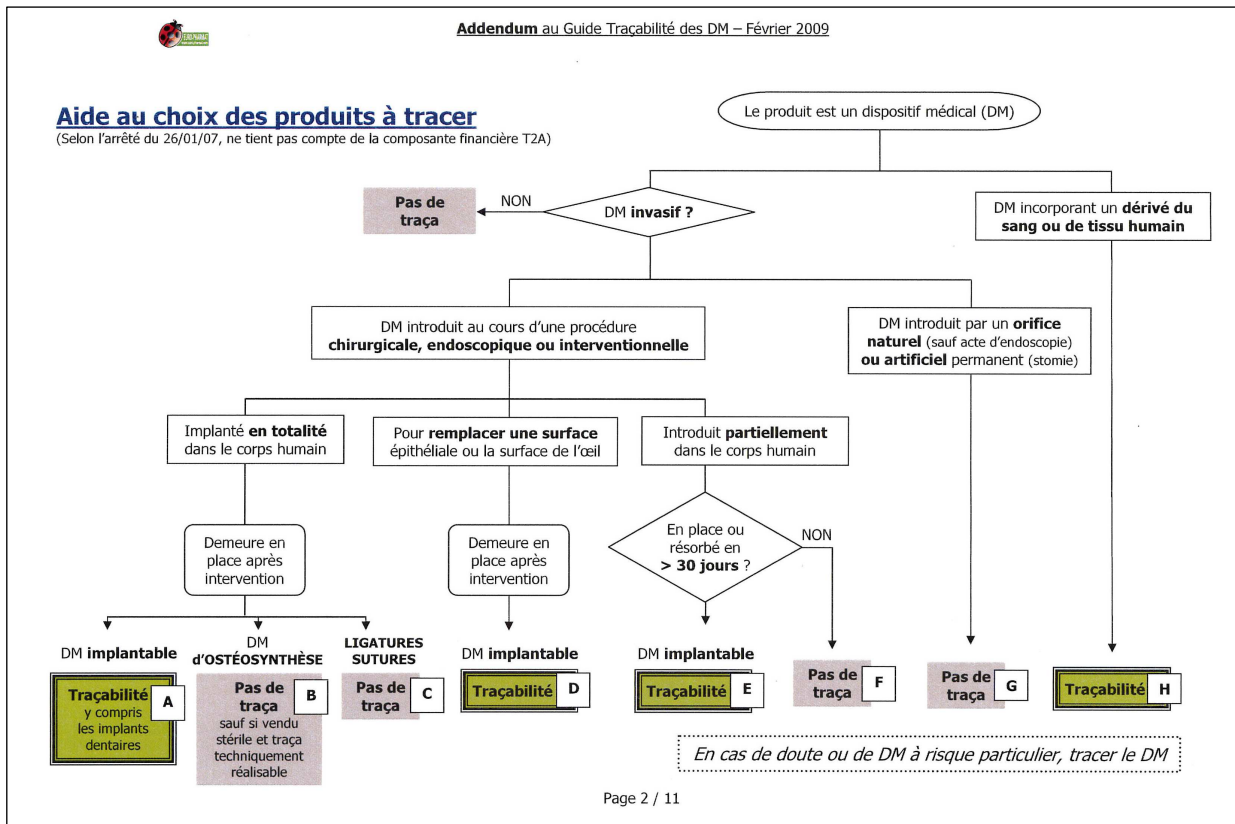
Addendum au Guide Traçabilité des DM – Février 2009

Aide au choix des produits à tracer
(Selon l'arrêté du 26/01/07, ne tient pas compte de la composante financière T2A)

Le produit est un dispositif médical (DM)

Pas de traça

NON

DM invasif ?

DM incorporant un dérivé du sang ou de tissu humain

DM introduit au cours d'une procédure chirurgicale, endoscopique ou interventionnelle

DM introduit par un orifice naturel (sauf acte d'endoscopie) ou artificiel permanent (stomie)

Implanté en totalité dans le corps humain

Pour remplacer une surface épithéliale ou la surface de l'œil

Introduit partiellement dans le corps humain

Demeure en place après intervention

Demeure en place après intervention

En place ou résorbé en > 30 jours ?

NON

DM implantable

Traçabilité y compris les implants dentaires A

DM d'OSTÉOSYNTHÈSE

Pas de traça sauf si vendu stérile et traça techniquement réalisable B

LIGATURES SUTURES

Pas de traça C

DM implantable

Traçabilité D

DM implantable

Traçabilité E

Pas de traça F

Pas de traça G

Traçabilité H

En cas de doute ou de DM à risque particulier, tracer le DM

Page 2 / 11